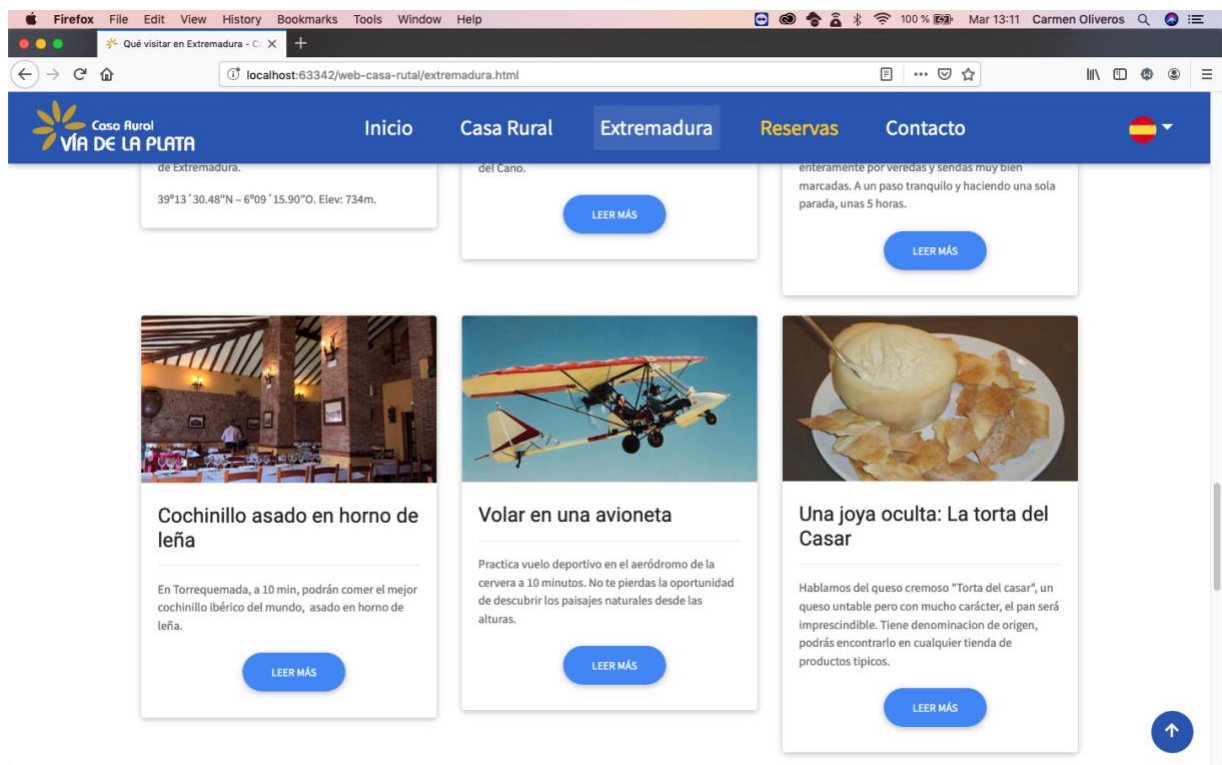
Firefox File Edit View History Bookmarks Tools Window Help

100 % Mar 13:11 Carmen Oliveros

Qué visitar en Extremadura - C

localhost:63342/web-casa-rutal/extremadura.html

Casa Rural
VÍA DE LA PLATA

Inicio Casa Rural Extremadura Reservas Contacto

de Extremadura.

39º13´30.48"N – 6º09´15.90"O. Elev: 734m.

del Cano.

LEER MÁS

enteramente por veredas y sendas muy bien marcadas. A un paso tranquilo y haciendo una sola parada, unas 5 horas.

LEER MÁS

Cochinillo asado en horno de leña

En Torrequemada, a 10 min, podrán comer el mejor cochinillo ibérico del mundo, asado en horno de leña.

LEER MÁS

Volar en una avioneta

Practica vuelo deportivo en el aeródromo de la cervera a 10 minutos. No te pierdas la oportunidad de descubrir los paisajes naturales desde las alturas.

LEER MÁS

Una joya oculta: La torta del Casar

Hablamos del queso cremoso "Torta del casar", un queso untable pero con mucho carácter, el pan será imprescindible. Tiene denominacion de origen, podrás encontrarlo en cualquier tienda de productos tipicos.

LEER MÁS